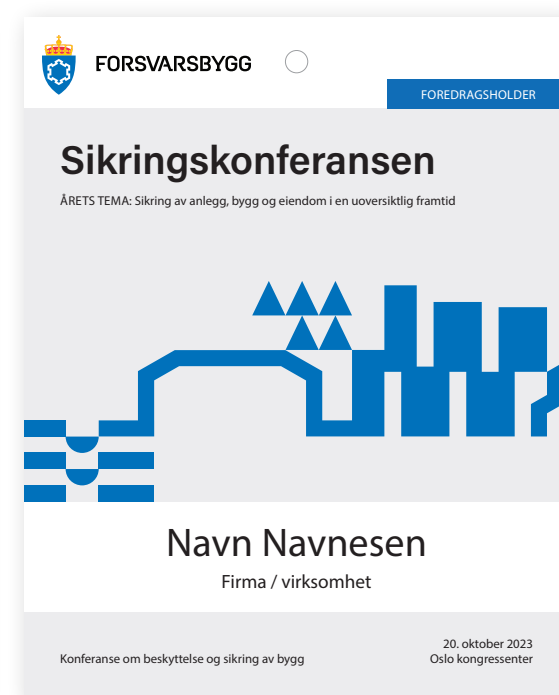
FORSVARSBYGG

FOREDRAGSHOLDER

Sikringskonferansen

ÅRETS TEMA: Sikring av anlegg, bygg og eiendom i en uoversiktlig framtid

Navn Navnesen

Firma / virksomhet

Konferanse om beskyttelse og sikring av bygg

20. oktober 2023
Oslo kongressenter